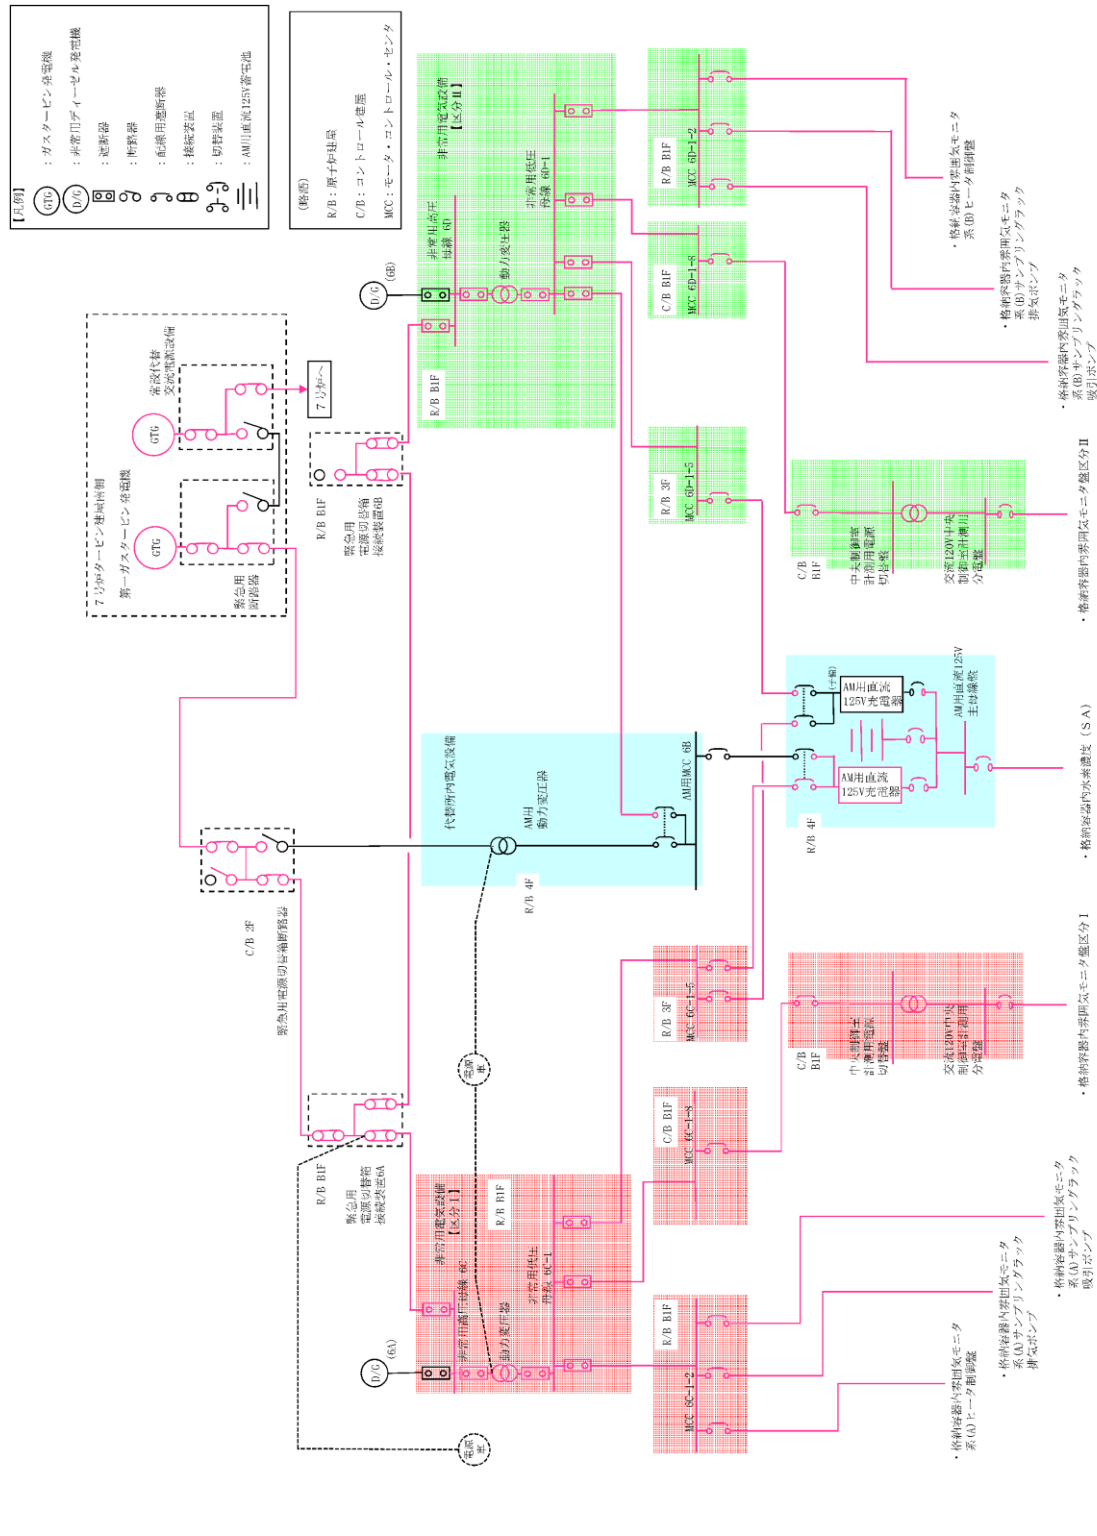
【凡例】
GTG ：ガスタービン発電機
D/G ：非常用ディーゼル発電機
：遮断器
：断路器
：配線用遮断器
：接続装置
：切替装置
：AM用直流125V蓄電池

（略語）
R/B：原子炉建屋
C/B：コントロール建屋
MCC：モータ・コントロール・センタ

7 号炉タービン建屋南側
第一ガスタービン発電機
GTG
緊急用断路器
GTG
常設代替交流電源設備
7 号炉へ

R/B B1F
緊急用電源切替箱接続装置6B

非常用電気設備【区分Ⅱ】
非常用高圧母線 6D
D/G (6B)
動力変圧器
非常用低圧母線 6D-1
R/B B1F
R/B B1F MCC 6D-1-2
C/B B1F MCC 6D-1-8
R/B 3F MCC 6D-1-5
・格納容器内雰囲気モニタ系(B)ヒータ制御盤
・格納容器内雰囲気モニタ系(B)サンプリングラック排気ポンプ
・格納容器内雰囲気モニタ系(B)サンプリングラック吸引ポンプ
C/B B1F
中央制御室計測用電源切替盤
交流120V中央制御室計測用分電盤
・格納容器内雰囲気モニタ盤区分Ⅱ

代替所内電気設備
AM用動力変圧器
AM用MCC 6B
R/B 4F
(予備)
AM用直流125V充電器
AM用直流125V充電器
AM用直流125V主母線盤
R/B 4F
・格納容器内水素濃度（SA）

C/B 2F
緊急用電源切替箱断路器
電源車

R/B B1F
緊急用電源切替箱接続装置6A
非常用電気設備【区分Ⅰ】
非常用高圧母線 6C
D/G (6A)
動力変圧器
非常用低圧母線 6C-1
R/B B1F
R/B 3F MCC 6C-1-5
C/B B1F MCC 6C-1-8
R/B B1F MCC 6C-1-2
C/B B1F
中央制御室計測用電源切替盤
交流120V中央制御室計測用分電盤
・格納容器内雰囲気モニタ盤区分Ⅰ
・格納容器内雰囲気モニタ系(A)サンプリングラック吸引ポンプ
・格納容器内雰囲気モニタ系(A)サンプリングラック排気ポンプ
・格納容器内雰囲気モニタ系(A)ヒータ制御盤
電源車